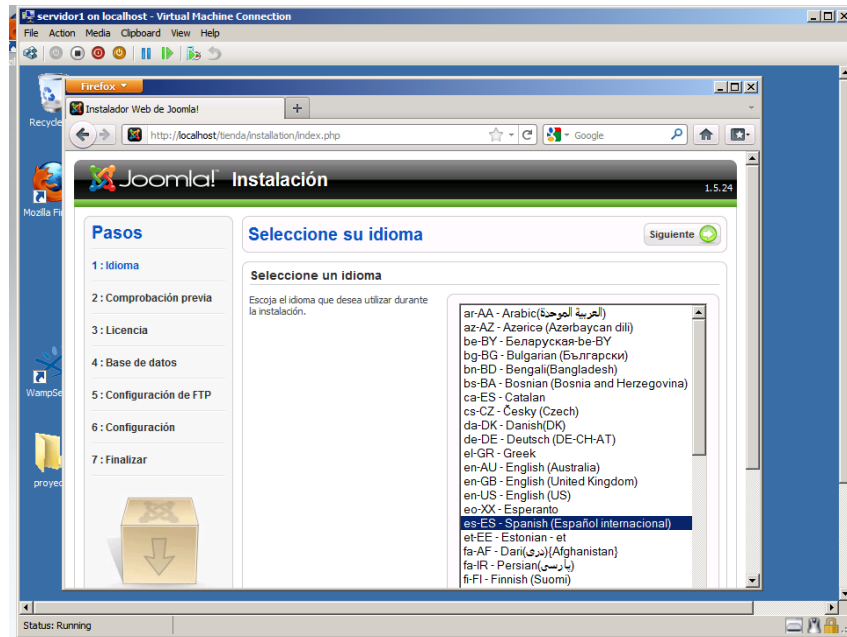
servidor1 on localhost - Virtual Machine Connection
File Action Media Clipboard View Help

Recycle

Mozilla Fi

WampSe

proyec

Firefox
Instalador Web de Joomla!
http://localhost/tienda/installation/index.php
Google

Joomla! Instalación
1.5.24

Pasos
1 : Idioma
2 : Comprobación previa
3 : Licencia
4 : Base de datos
5 : Configuración de FTP
6 : Configuración
7 : Finalizar

Seleccione su idioma
Siguiente

Seleccione un idioma
Escoja el idioma que desea utilizar durante la instalación.

ar-AA - Arabic(العربية الموحدة)
az-AZ - Azəricə (Azərbaycan dili)
be-BY - Беларуская-be-BY
bg-BG - Bulgarian (Български)
bn-BD - Bengali(Bangladesh)
bs-BA - Bosnian (Bosnia and Herzegovina)
ca-ES - Catalan
cs-CZ - Česky (Czech)
da-DK - Danish(DK)
de-DE - Deutsch (DE-CH-AT)
el-GR - Greek
en-AU - English (Australia)
en-GB - English (United Kingdom)
en-US - English (US)
eo-XX - Esperanto
es-ES - Spanish (Español internacional)
et-EE - Estonian - et
fa-AF - Dari(دری){Afghanistan}
fa-IR - Persian(پارسی)
fi-FI - Finnish (Suomi)

Status: Running